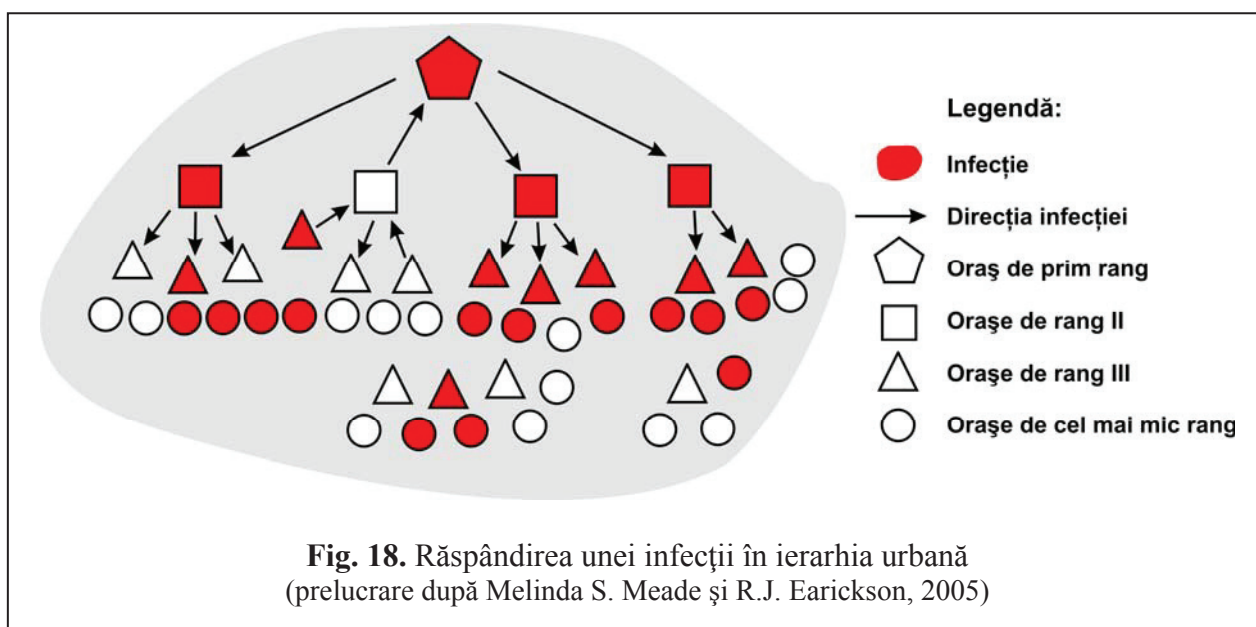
Legendă:

Infecție

Direcția infecției

Oraş de prim rang

Oraşe de rang II

Oraşe de rang III

Oraşe de cel mai mic rang

**Fig. 18.** Răspândirea unei infecţii în ierarhia urbană
(prelucrare după Melinda S. Meade şi R.J. Earickson, 2005)